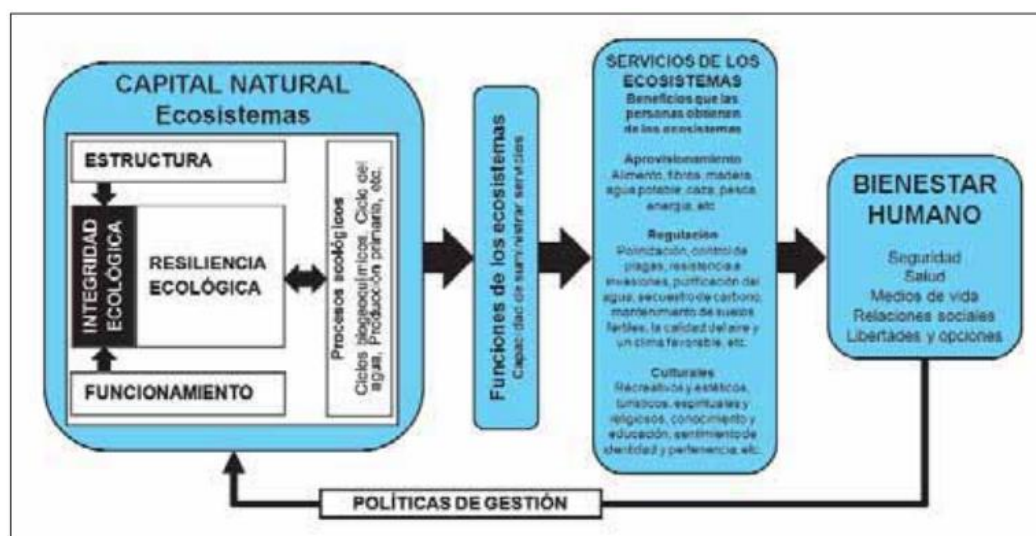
CAPITAL NATURAL
Ecosistemas

ESTRUCTURA

INTEGRIDAD ECOLÓGICA

RESILIENCIA ECOLÓGICA

FUNCIONAMIENTO

Procesos ecológicos
Ciclos biogeoquímicos, Ciclo del agua, Producción primaria, etc.

Funciones de los ecosistemas
Capacidad de suministrar servicios

SERVICIOS DE LOS ECOSISTEMAS
Beneficios que las personas obtienen de los ecosistemas

Aprovisionamiento
Alimento, fibras, madera, agua potable, caza, pesca, energía, etc.

Regulación
Polinización, control de plagas, resistencia a invasiones, purificación del agua, secuestro de carbono, mantenimiento de suelos fértiles, la calidad del aire y un clima favorable, etc.

Culturales
Recreativos y estéticos, turísticos, espirituales y religiosos, conocimiento y educación, sentimiento de identidad y pertenencia, etc.

BIENESTAR HUMANO
Seguridad
Salud
Medios de vida
Relaciones sociales
Libertades y opciones

POLÍTICAS DE GESTIÓN